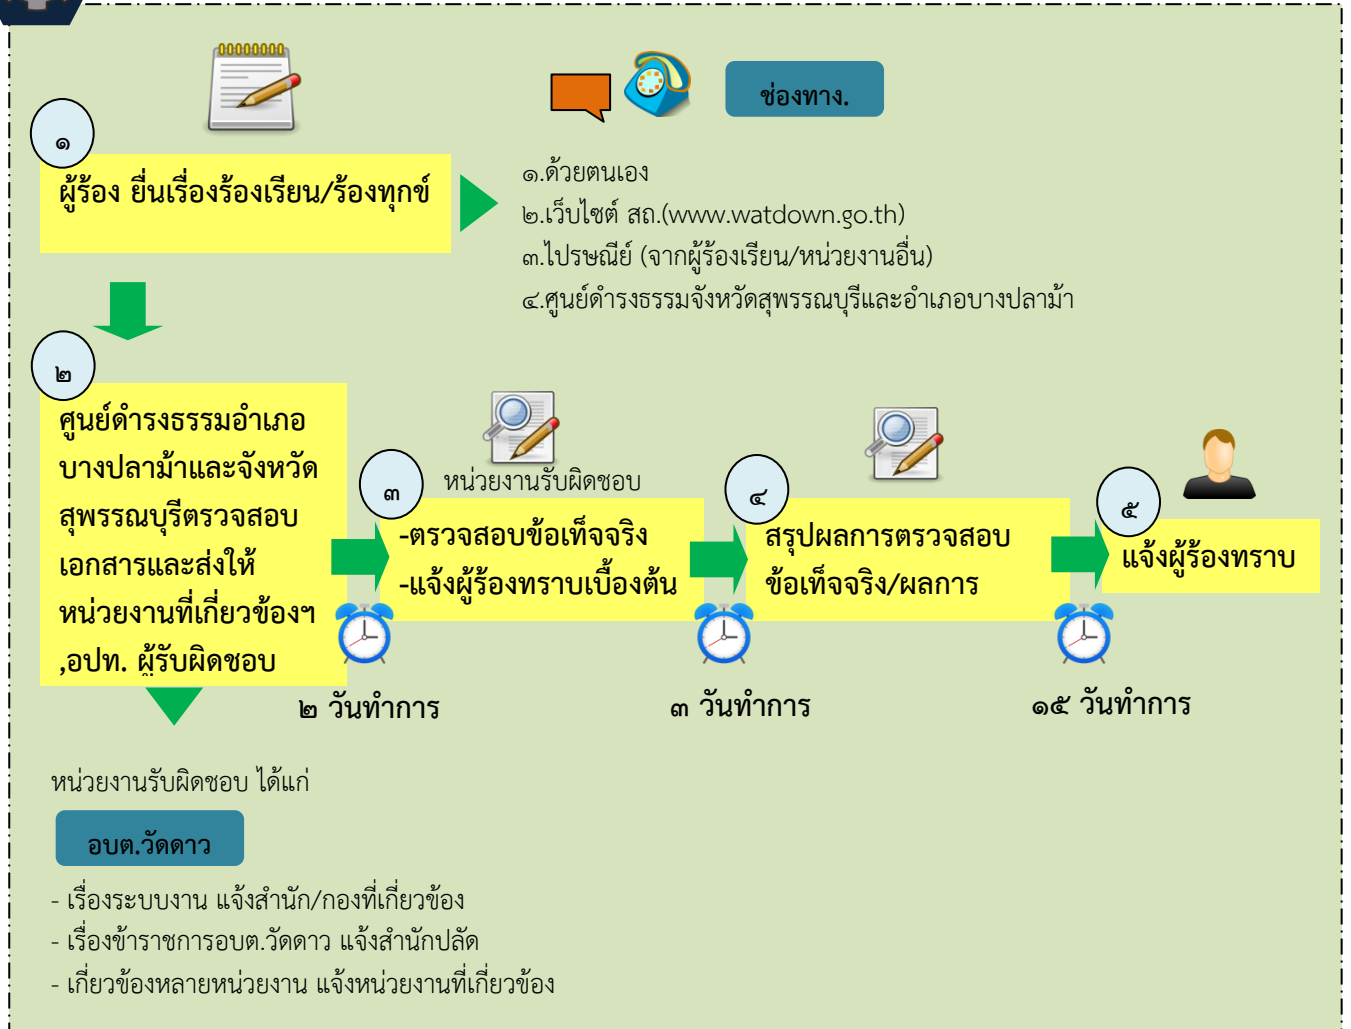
ช่องทาง.

๑

ผู้ร้อง ยื่นเรื่องร้องเรียน/ร้องทุกข์

๑.ด้วยตนเอง
๒.เว็บไซต์ สถ.(www.watdown.go.th)
๓.ไปรษณีย์ (จากผู้ร้องเรียน/หน่วยงานอื่น)
๔.ศูนย์ดำรงธรรมจังหวัดสุพรรณบุรีและอำเภอบางปลาม้า

๒

ศูนย์ดำรงธรรมอำเภอบางปลาม้าและจังหวัดสุพรรณบุรีตรวจสอบเอกสารและส่งให้หน่วยงานที่เกี่ยวข้องฯ ,อปท. ผู้รับผิดชอบ

หน่วยงานรับผิดชอบ

๓

-ตรวจสอบข้อเท็จจริง
-แจ้งผู้ร้องทราบเบื้องต้น

๔

สรุปผลการตรวจสอบข้อเท็จจริง/ผลการ

๕

แจ้งผู้ร้องทราบ

๒ วันทำการ

๓ วันทำการ

๑๕ วันทำการ

หน่วยงานรับผิดชอบ ได้แก่

อบต.วัดดาว

- เรื่องระบบงาน แจ้งสำนัก/กองที่เกี่ยวข้อง
- เรื่องข้าราชการอบต.วัดดาว แจ้งสำนักปลัด
- เกี่ยวข้องหลายหน่วยงาน แจ้งหน่วยงานที่เกี่ยวข้อง